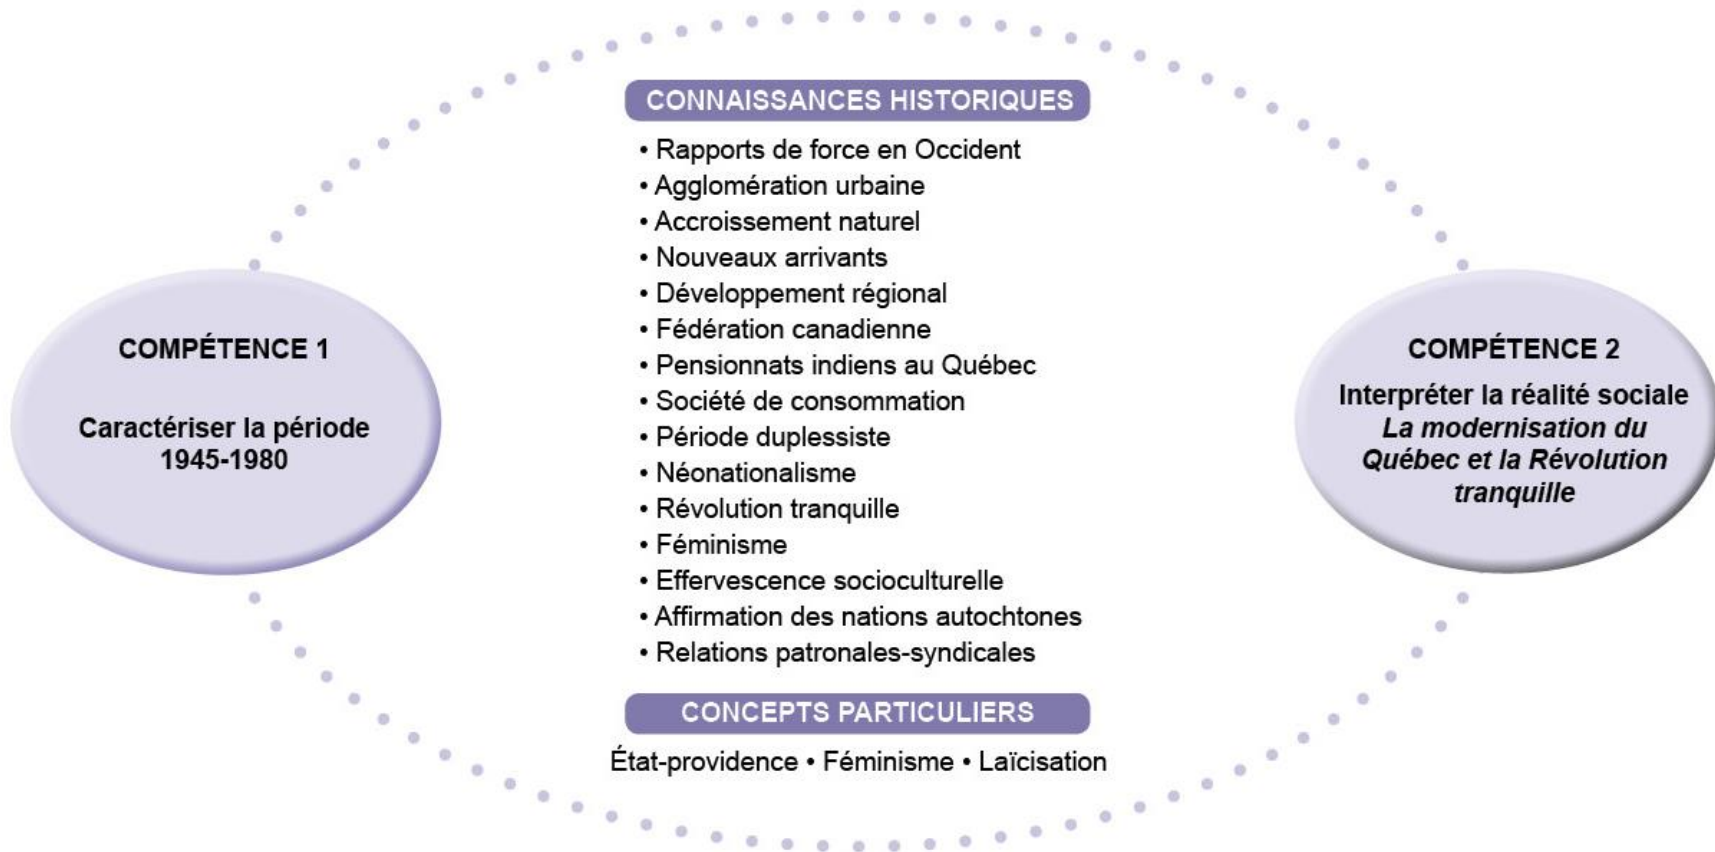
COMPÉTENCE 1

Caractériser la période 1945-1980

CONNAISSANCES HISTORIQUES

• Rapports de force en Occident
• Agglomération urbaine
• Accroissement naturel
• Nouveaux arrivants
• Développement régional
• Fédération canadienne
• Pensionnats indiens au Québec
• Société de consommation
• Période duplessiste
• Néonationalisme
• Révolution tranquille
• Féminisme
• Effervescence socioculturelle
• Affirmation des nations autochtones
• Relations patronales-syndicales

CONCEPTS PARTICULIERS

État-providence • Féminisme • Laïcisation

COMPÉTENCE 2

Interpréter la réalité sociale
*La modernisation du Québec et la Révolution tranquille*